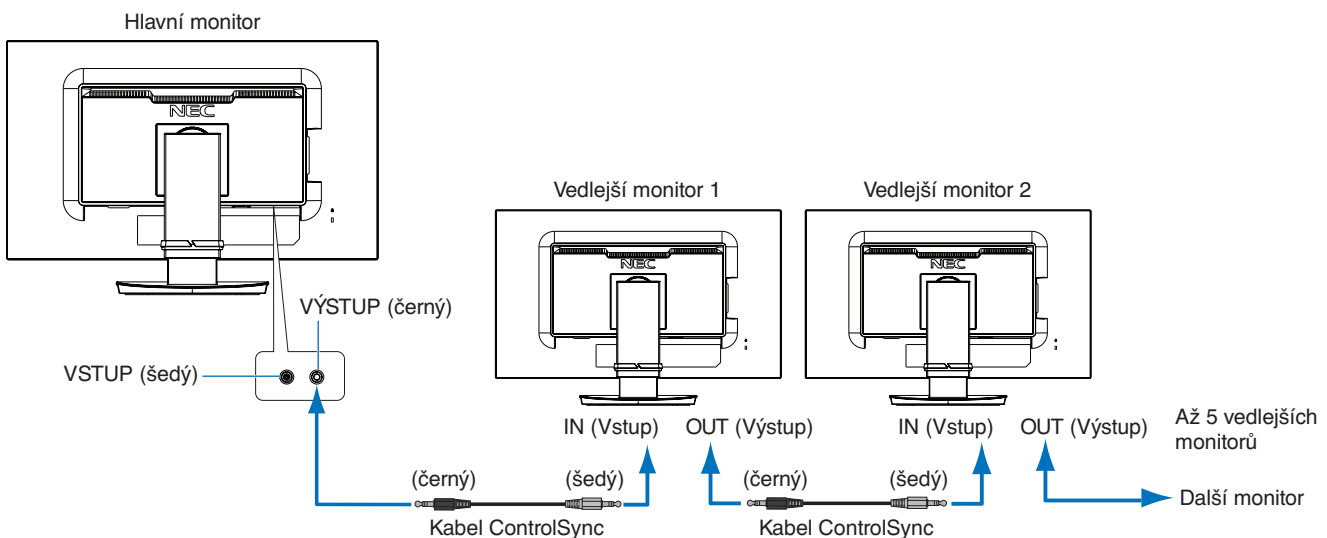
Hlavní monitor

NEC

VÝSTUP (černý)

VSTUP (šedý)

Vedlejší monitor 1

NEC

Vedlejší monitor 2

NEC

IN (Vstup)

OUT (Výstup)

IN (Vstup)

OUT (Výstup)

Až 5 vedlejších monitorů

(černý)

(šedý)

(černý)

(šedý)

Další monitor

Kabel ControlSync

Kabel ControlSync